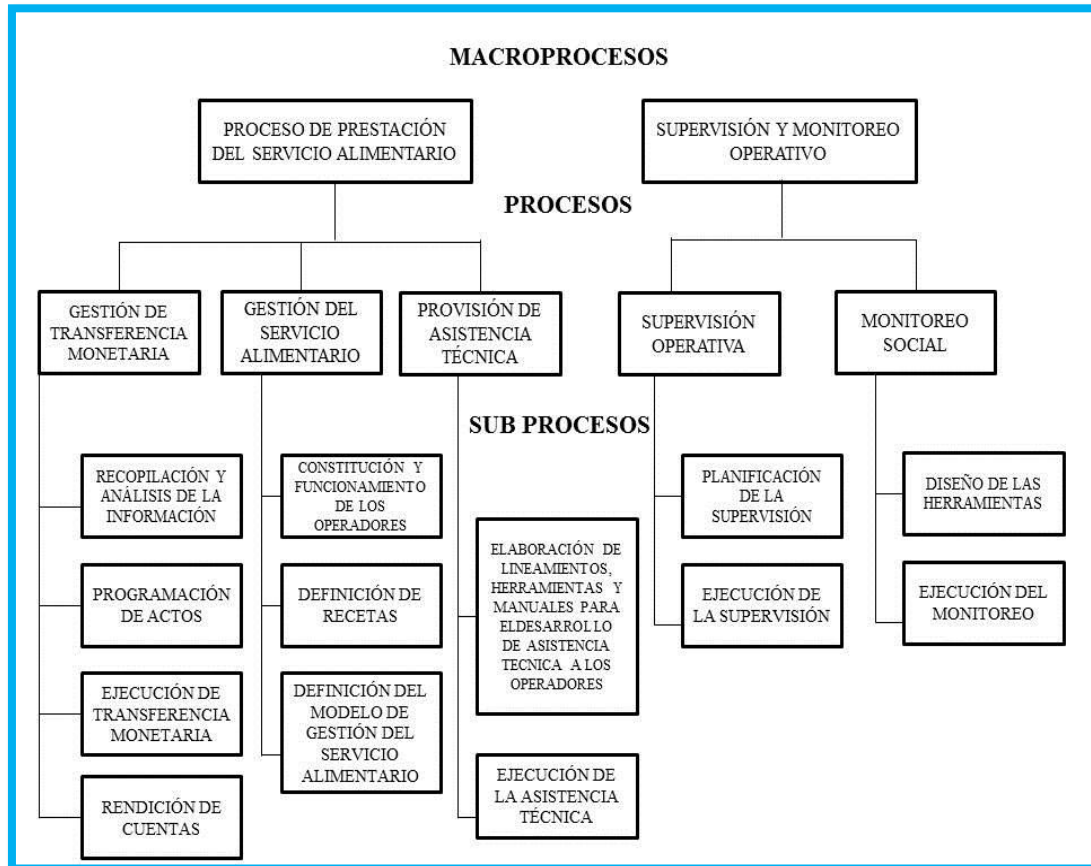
MACROPROCESOS

PROCESO DE PRESTACIÓN DEL SERVICIO ALIMENTARIO

SUPERVISIÓN Y MONITOREO OPERATIVO

PROCESOS

GESTIÓN DE TRANSFERENCIA MONETARIA

GESTIÓN DEL SERVICIO ALIMENTARIO

PROVISIÓN DE ASISTENCIA TÉCNICA

SUPERVISIÓN OPERATIVA

MONITOREO SOCIAL

SUB PROCESOS

RECOPILACIÓN Y ANÁLISIS DE LA INFORMACIÓN

PROGRAMACIÓN DE ACTOS

EJECUCIÓN DE TRANSFERENCIA MONETARIA

RENDICIÓN DE CUENTAS

CONSTITUCIÓN Y FUNCIONAMIENTO DE LOS OPERADORES

DEFINICIÓN DE RECETAS

DEFINICIÓN DEL MODELO DE GESTIÓN DEL SERVICIO ALIMENTARIO

ELABORACIÓN DE LINEAMIENTOS, HERRAMIENTAS Y MANUALES PARA ELDESARROLLO DE ASISTENCIA TECNICA A LOS OPERADORES

EJECUCIÓN DE LA ASISTENCIA TÉCNICA

PLANIFICACIÓN DE LA SUPERVISIÓN

EJECUCIÓN DE LA SUPERVISIÓN

DISEÑO DE LAS HERRAMIENTAS

EJECUCIÓN DEL MONITOREO